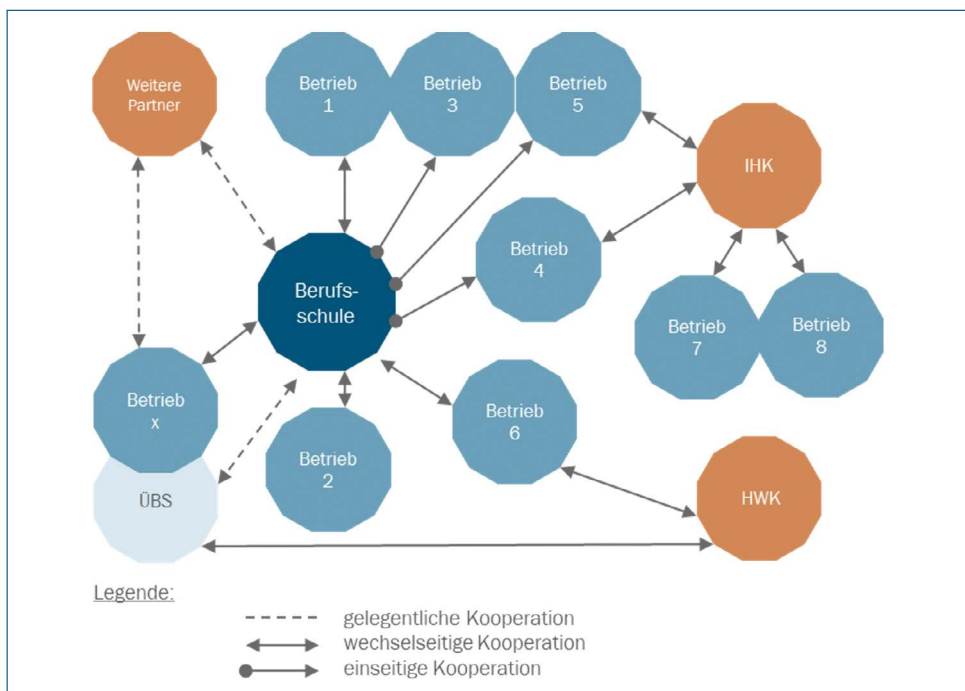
Weitere Partner

Betrieb 1

Betrieb 3

Betrieb 5

IHK

Betrieb 4

Berufsschule

Betrieb 7

Betrieb 8

Betrieb x

Betrieb 6

Betrieb 2

ÜBS

HWK

Legende:

gelegentliche Kooperation

wechselseitige Kooperation

einseitige Kooperation